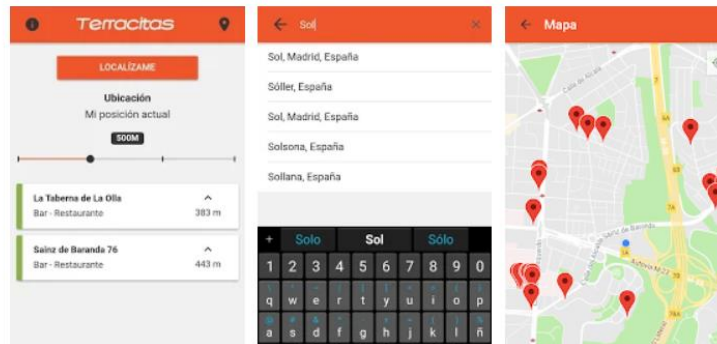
Terracitas

LOCALÍZAME

Ubicación

Mi posición actual

500M

La Taberna de La Olla

Bar - Restaurante

383 m

Sainz de Baranda 76

Bar - Restaurante

443 m

Sol

Sol, Madrid, España

Sóller, España

Sol, Madrid, España

Solsona, España

Sollana, España

+ Solo Sol Sólo

1 2 3 4 5 6 7 8 9 0

q w e r t y u i o p

a s d f g h j k l ñ

Mapa

Calle de Alcalá

Calle del Doctor Esquerdo

Calle de Sainz de Baranda

Autovía M-23